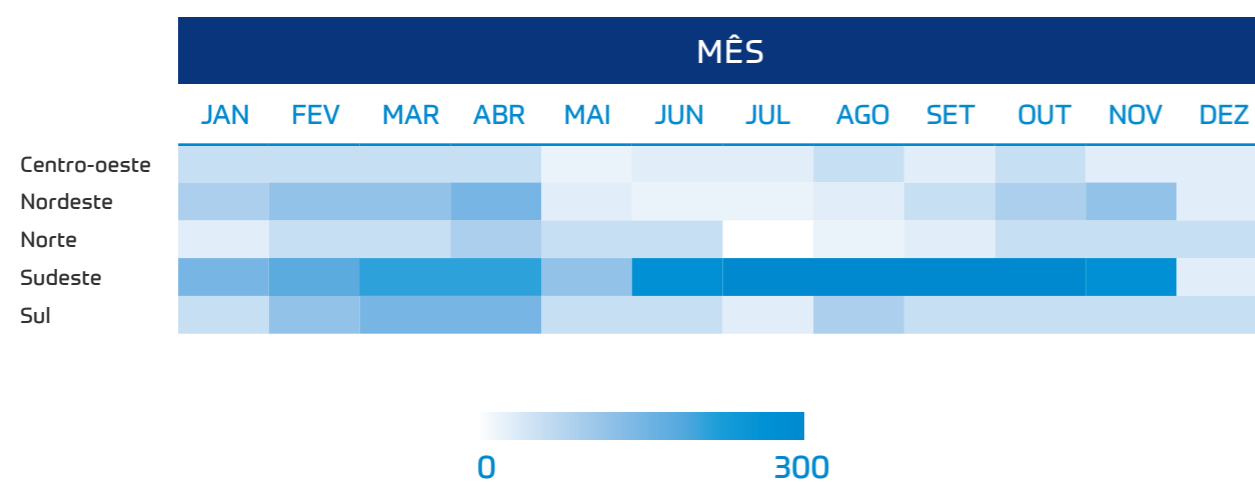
MÊS

| | JAN | FEV | MAR | ABR | MAI | JUN | JUL | AGO | SET | OUT | NOV | DEZ |
|---|---|---|---|---|---|---|---|---|---|---|---|---|
| Centro-oeste | | | | | | | | | | | | |
| Nordeste | | | | | | | | | | | | |
| Norte | | | | | | | | | | | | |
| Sudeste | | | | | | | | | | | | |
| Sul | | | | | | | | | | | | |

0 300